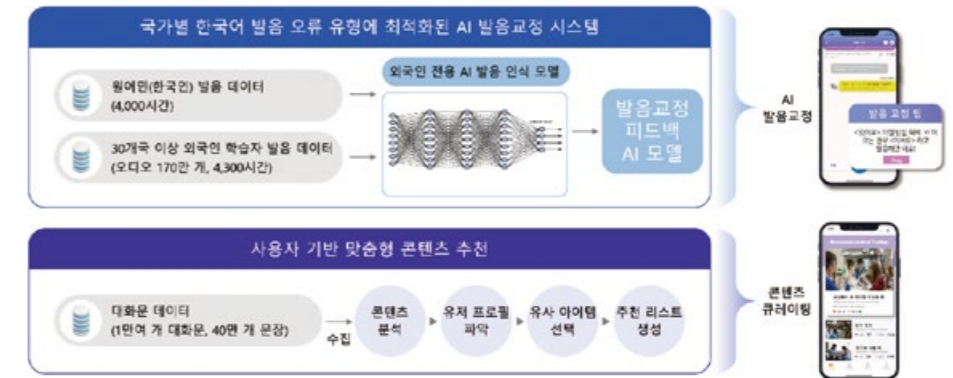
국가별 한국어 발음 오류 유형에 최적화된 AI 발음교정 시스템

원어민(한국인) 발음 데이터 (4,000시간)

30개국 이상 외국인 학습자 발음 데이터 (오디오 170만 개, 4,300시간)

외국인 전용 AI 발음 인식 모델

발음교정 피드백 AI 모델

AI 발음교정

발음 교정 팁

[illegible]

사용자 기반 맞춤형 콘텐츠 추천

대화문 데이터 (1만여 개 대화문, 40만 개 문장)

수집

콘텐츠 분석

유저 프로필 파악

유사 아이템 선택

추천 리스트 생성

콘텐츠 큐레이팅

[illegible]